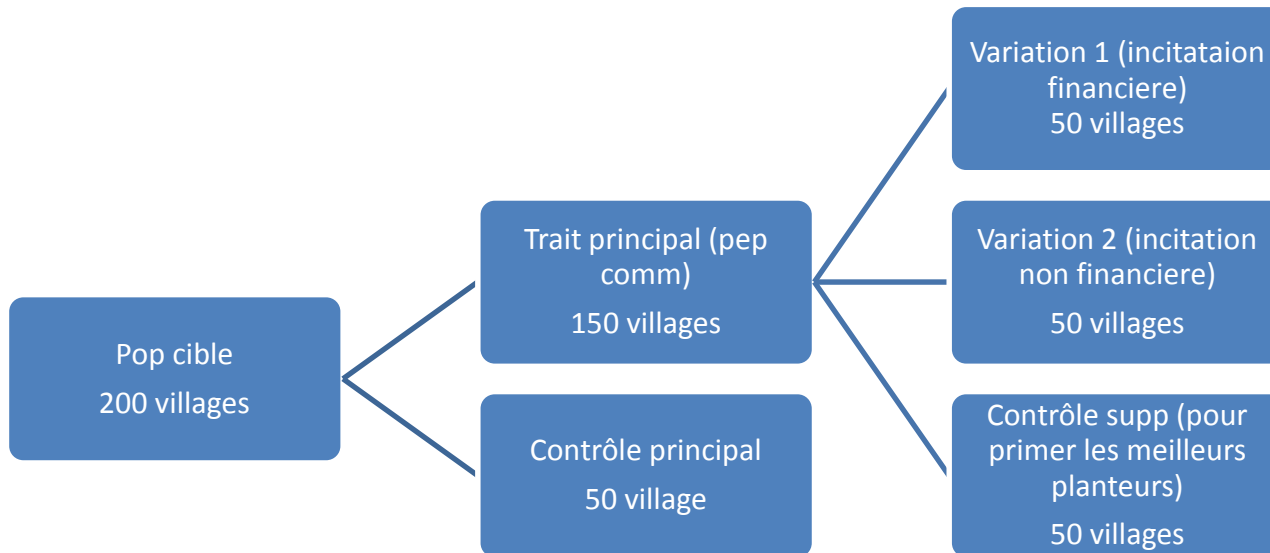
Pop cible
200 villages

Trait principal (pep comm)
150 villages

Contrôle principal
50 village

Variation 1 (incitataion financiere)
50 villages

Variation 2 (incitation non financiere)
50 villages

Contrôle supp (pour primer les meilleurs planteurs)
50 villages